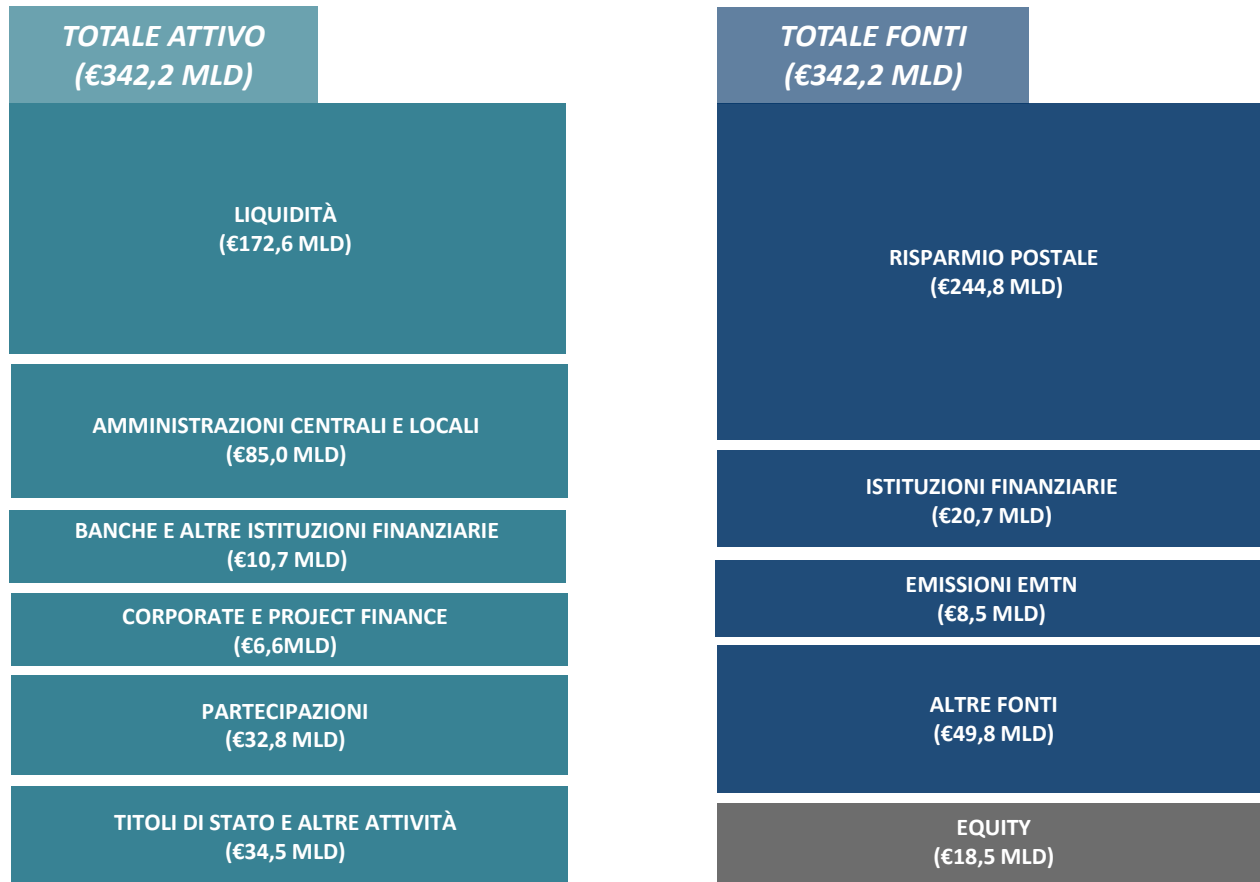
TOTALE ATTIVO
(€342,2 MLD)

LIQUIDITÀ
(€172,6 MLD)

AMMINISTRAZIONI CENTRALI E LOCALI
(€85,0 MLD)

BANCHE E ALTRE ISTITUZIONI FINANZIARIE
(€10,7 MLD)

CORPORATE E PROJECT FINANCE
(€6,6MLD)

PARTECIPAZIONI
(€32,8 MLD)

TITOLI DI STATO E ALTRE ATTIVITÀ
(€34,5 MLD)

TOTALE FONTI
(€342,2 MLD)

RISPARMIO POSTALE
(€244,8 MLD)

ISTITUZIONI FINANZIARIE
(€20,7 MLD)

EMISSIONI EMTN
(€8,5 MLD)

ALTRE FONTI
(€49,8 MLD)

EQUITY
(€18,5 MLD)